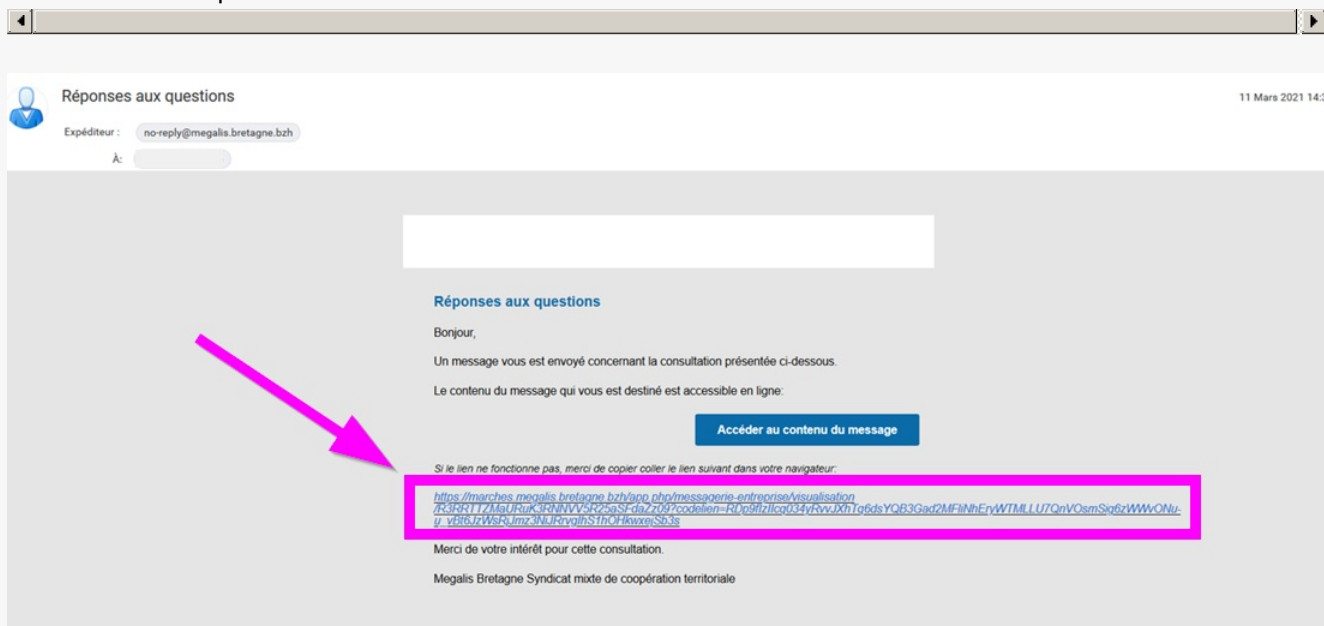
Réponses aux questions

11 Mars 2021 14:

Expéditeur : no-reply@megalis.bretagne.bzh

À:

Réponses aux questions

Bonjour,

Un message vous est envoyé concernant la consultation présentée ci-dessous.

Le contenu du message qui vous est destiné est accessible en ligne:

Accéder au contenu du message

Si le lien ne fonctionne pas, merci de copier coller le lien suivant dans votre navigateur:

https://marches.megalis.bretagne.bzh/app.php/messagerie-entreprise/visualisation/R3RRTTZMaURuK3RNNVV5R25aSFdaZz09?codelien=RDp9fIzIlcg034yRvvJXhTg6dsYQB3Gad2MFliNhEryWTMLLU7QnVOsmSig6zWWvONu-u_vBt6JzWsRjJmz3NJRrvglhS1hOHkwxejSb3s

Merci de votre intérêt pour cette consultation.

Megalis Bretagne Syndicat mixte de coopération territoriale